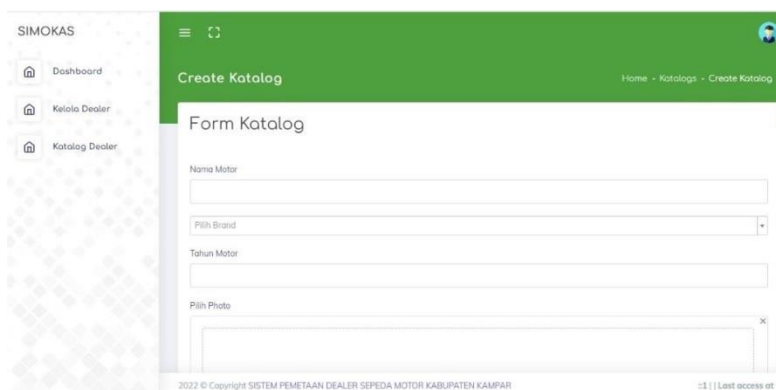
SIMOKAS

Dashboard

Kelola Dealer

Katalog Dealer

Create Katalog

Home - Katalogs - Create Katalog

Form Katalog

Nama Motor

Pilih Brand

Tahun Motor

Pilih Photo

×

2022 © Copyright SISTEM PEMETAAN DEALER SEPEDA MOTOR KABUPATEN KAMPAR

::1 | | Last access at